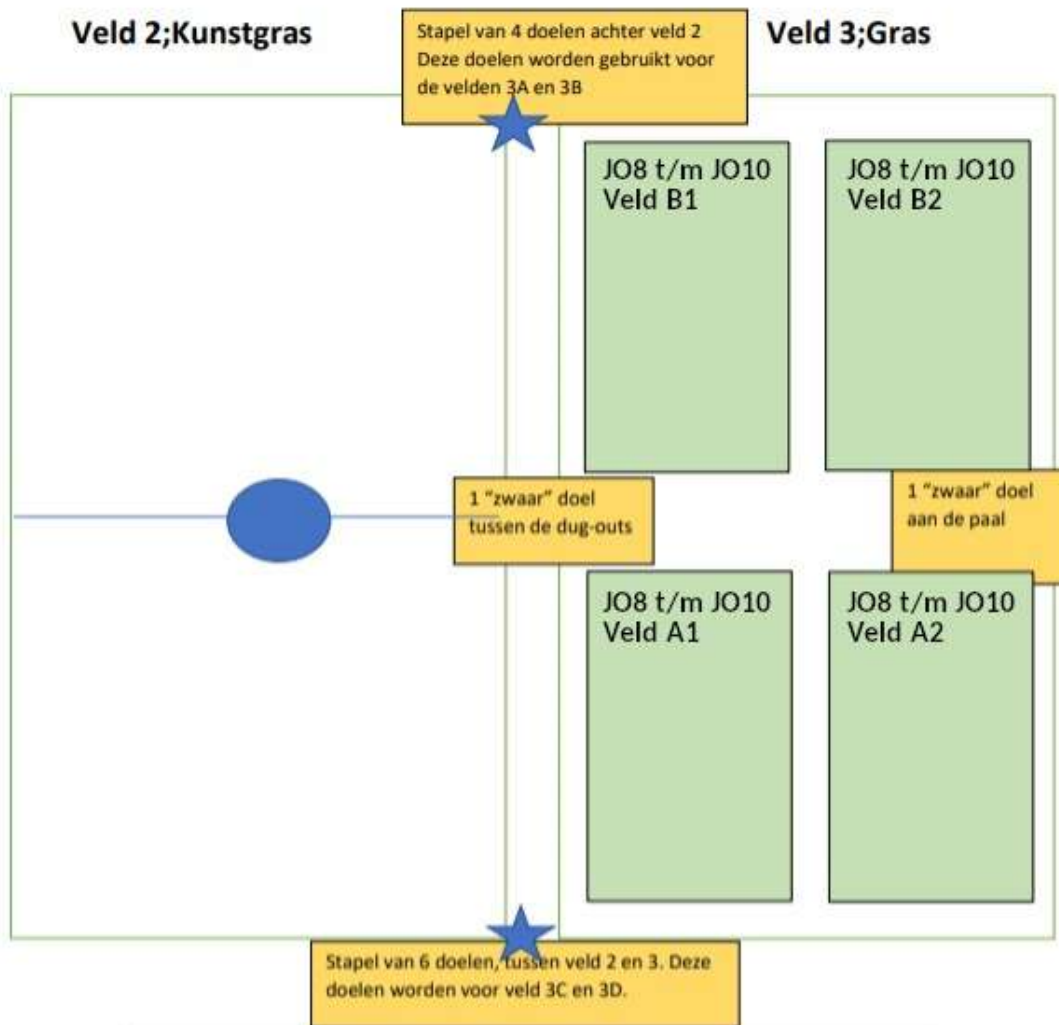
Veld 2;Kunstgras

Stapel van 4 doelen achter veld 2 Deze doelen worden gebruikt voor de velden 3A en 3B

Veld 3;Gras

JO8 t/m JO10 Veld B1

JO8 t/m JO10 Veld B2

1 "zwaar" doel tussen de dug-outs

1 "zwaar" doel aan de paal

JO8 t/m JO10 Veld A1

JO8 t/m JO10 Veld A2

Stapel van 6 doelen, tussen veld 2 en 3. Deze doelen worden voor veld 3C en 3D.